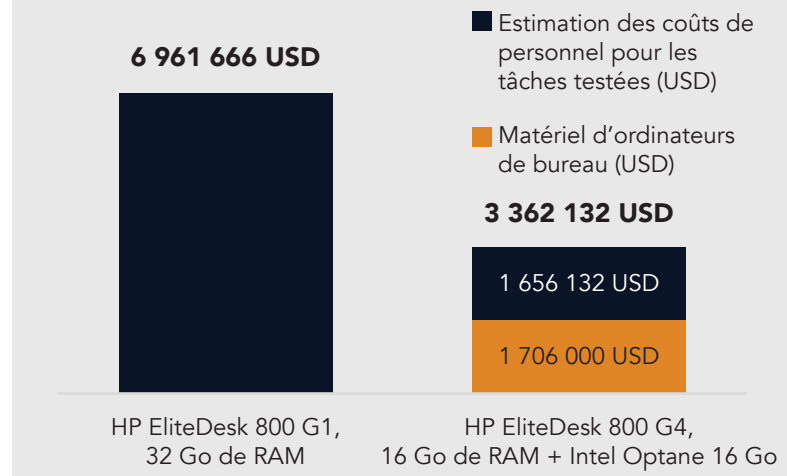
Estimation des coûts de personnel pour les tâches testées (USD)

Matériel d’ordinateurs de bureau (USD)

6 961 666 USD

3 362 132 USD

1 656 132 USD

1 706 000 USD

HP EliteDesk 800 G1, 32 Go de RAM

HP EliteDesk 800 G4, 16 Go de RAM + Intel Optane 16 Go